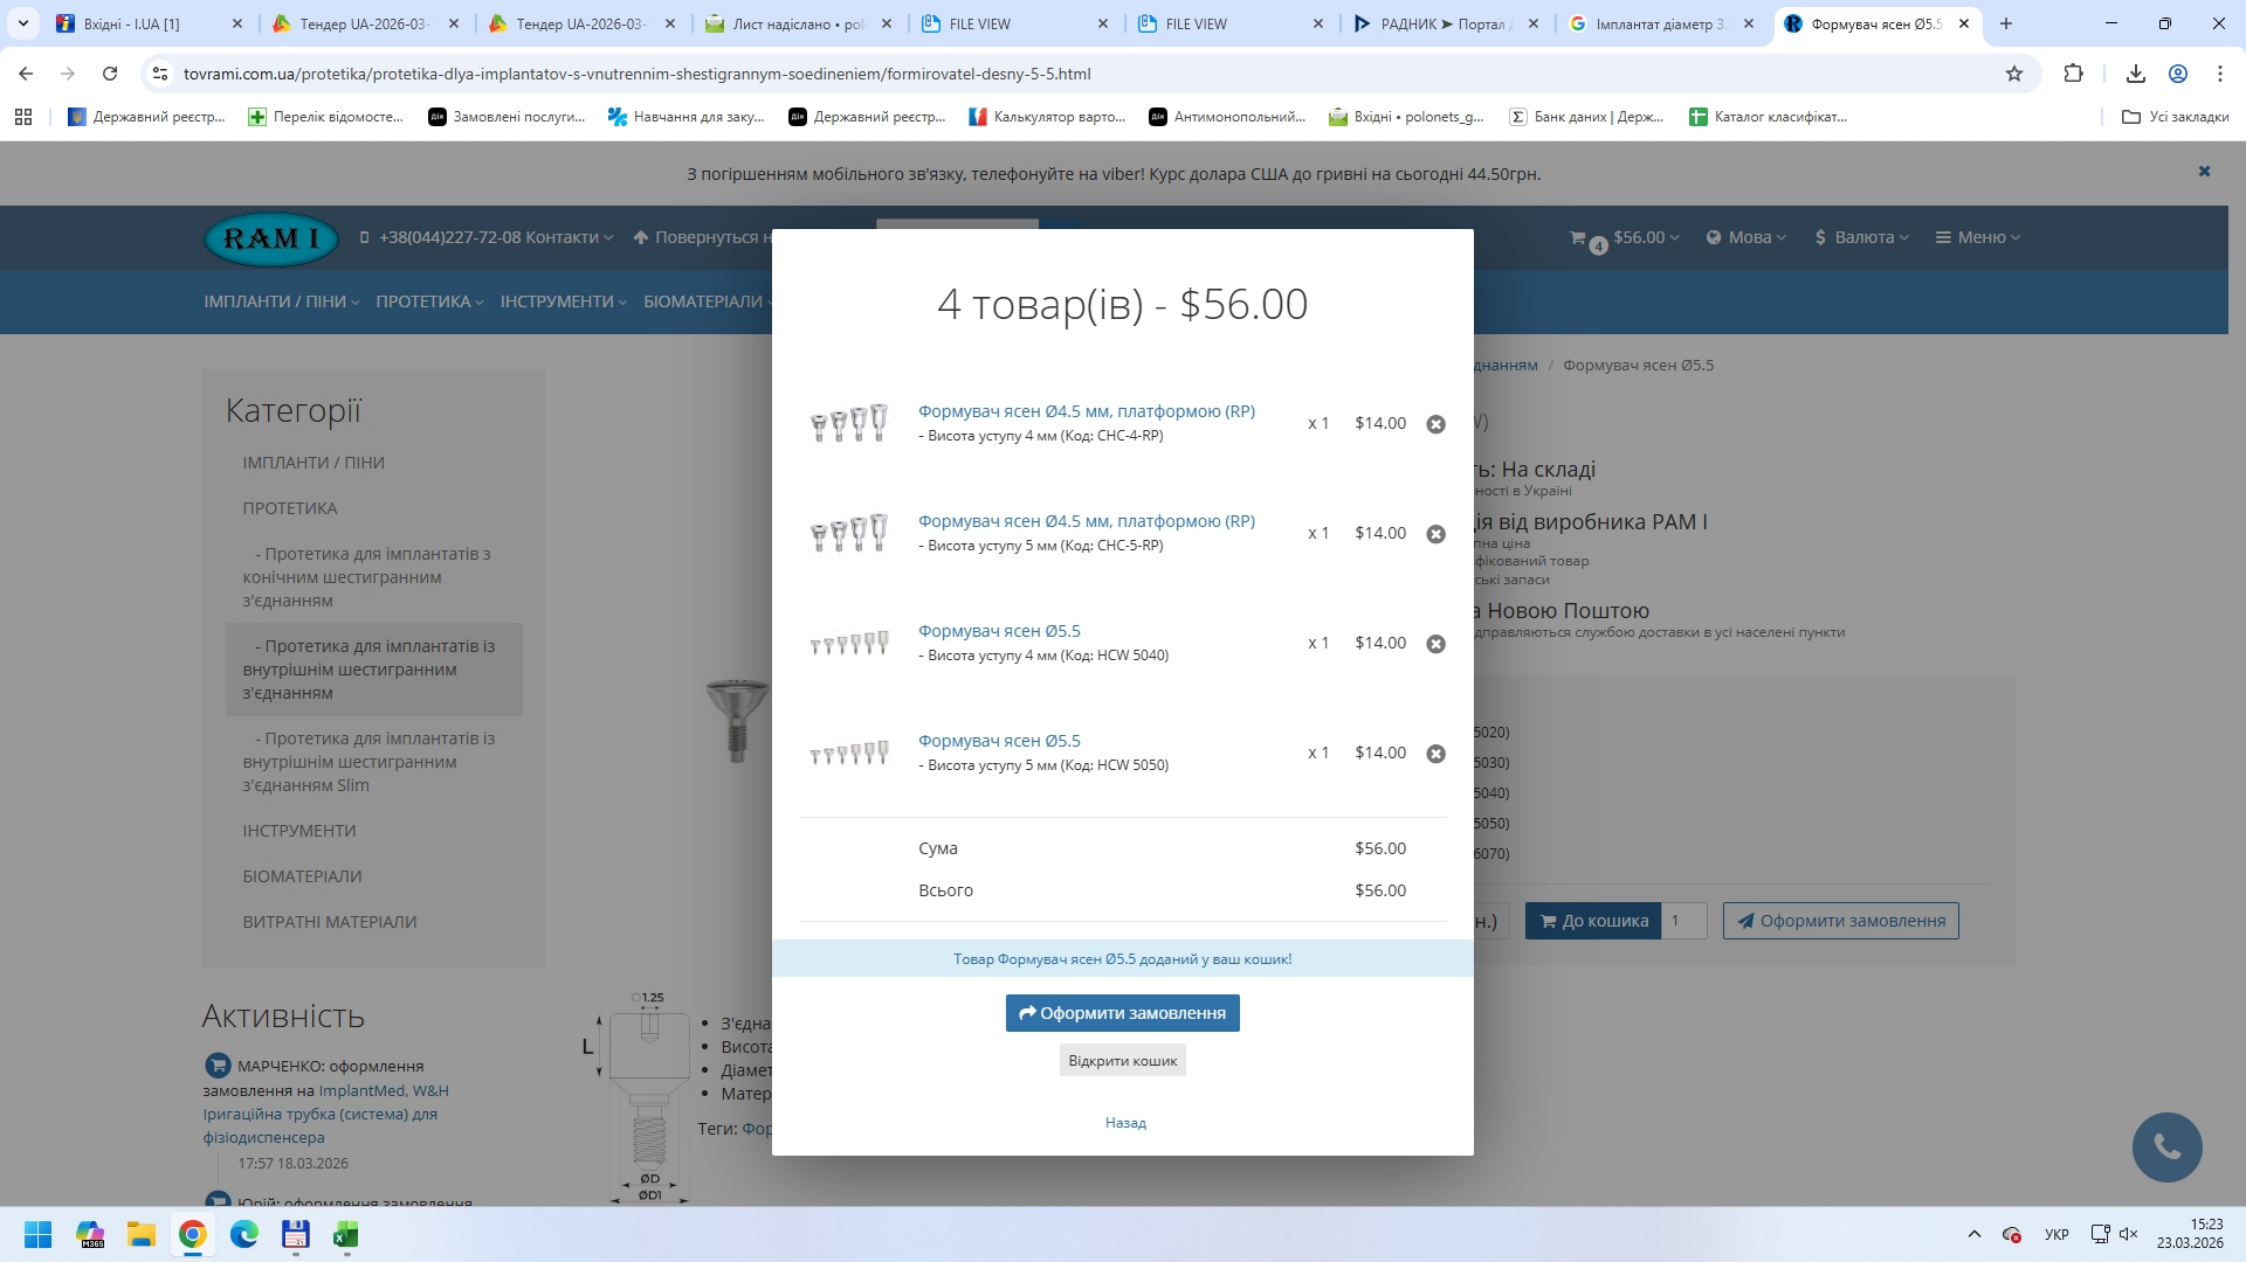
Вхідні - I.UA [1] | Тендер UA-2026-03- | Тендер UA-2026-03- | Лист надіслано • pol | FILE VIEW | FILE VIEW | РАДНИК ➤ Портал | Імплантат діаметр 3. | Формувач ясен Ø5.5

tovrami.com.ua/protetika/protetika-dlya-implantatov-s-vnutrennim-shestigrannym-soedineniem/formirovatel-desny-5-5.html

Державний реєстр... | Перелік відомосте... | Замовлені послуги... | Навчання для заку... | Державний реєстр... | Калькулятор варто... | Антимонопольний... | Вхідні • polonets_g... | Банк даних | Держ... | Каталог класифікат... | Усі закладки

З погіршенням мобільного зв'язку, телефонуйте на viber! Курс долара США до гривні на сьогодні 44.50грн.

RAM I +38(044)227-72-08 Контакти Повернутися н 4 $56.00 Мова Валюта Меню

ІМПЛАНТИ / ПІНИ ПРОТЕТИКА ІНСТРУМЕНТИ БІОМАТЕРІАЛИ

Категорії
ІМПЛАНТИ / ПІНИ
ПРОТЕТИКА
- Протетика для імплантатів з конічним шестигранним з'єднанням
- Протетика для імплантатів із внутрішнім шестигранним з'єднанням
- Протетика для імплантатів із внутрішнім шестигранним з'єднанням Slim
ІНСТРУМЕНТИ
БІОМАТЕРІАЛИ
ВИТРАТНІ МАТЕРІАЛИ

Активність
МАРЧЕНКО: оформлення замовлення на ImplantMed, W&H Іригаційна трубка (система) для фізіодиспенсера
17:57 18.03.2026
Юрій: оформлення замовлення

4 товар(ів) - $56.00

Формувач ясен Ø4.5 мм, платформою (RP)
- Висота уступу 4 мм (Код: CHC-4-RP) x 1 $14.00

Формувач ясен Ø4.5 мм, платформою (RP)
- Висота уступу 5 мм (Код: CHC-5-RP) x 1 $14.00

Формувач ясен Ø5.5
- Висота уступу 4 мм (Код: HCW 5040) x 1 $14.00

Формувач ясен Ø5.5
- Висота уступу 5 мм (Код: HCW 5050) x 1 $14.00

Сума $56.00
Всього $56.00

Товар Формувач ясен Ø5.5 доданий у ваш кошик!

Оформити замовлення
Відкрити кошик
Назад

днанням / Формувач ясен Ø5.5
ть: На складі
ності в Україні
ія від виробника РАМ І
а Новою Поштою
дправляються службою доставки в усі населені пункти
5020) 5030) 5040) 5050) 6070)
До кошика 1 Оформити замовлення

1.25 L ØD ØD1
З'єдна Висота Діамет Матер
Теги: Фор

УКР 15:23 23.03.2026